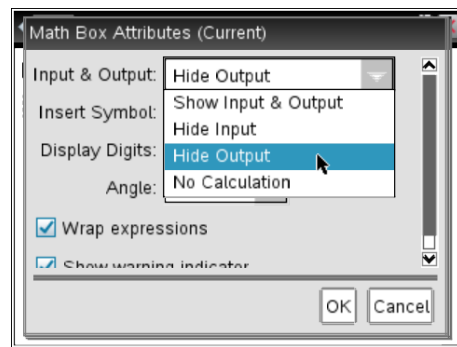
Math Box Attributes (Current)

Input & Output: Hide Output

Show Input & Output
Hide Input
Hide Output
No Calculation

Insert Symbol:

Display Digits:

Angle:

Wrap expressions

Show warning indicator

OK Cancel